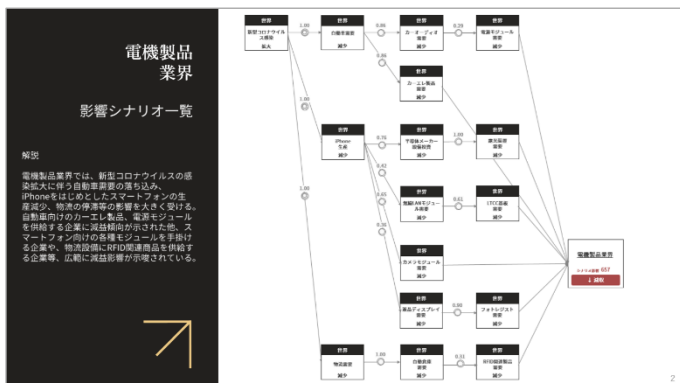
電機製品業界

影響シナリオ一覧

解説

電機製品業界では、新型コロナウイルスの感染拡大に伴う自動車需要の落ち込み、iPhoneをはじめとしたスマートフォンの生産減少、物流の停滞等の影響を大きく受ける。自動車向けのカーエレ製品、電源モジュールを供給する企業に減益傾向が示された他、スマートフォン向けの各種モジュールを手掛ける企業や、物流設備にRFID関連商品を供給する企業等、広範に減益影響が示唆されている。

世界
新型コロナウイルス感染
拡大

1.00

世界
自動車需要
減少

0.86

世界
カーオーディオ
需要
減少

0.29

世界
電源モジュール
需要
減少

0.86

世界
カーエレ製品
需要
減少

1.00

世界
iPhone
生産
減少

0.76

世界
半導体メーカー
設備投資
減少

1.00

世界
液化装置
需要
減少

0.42

0.65

世界
電解LANモジュール
需要
減少

0.61

世界
LTCC基板
需要
減少

0.38

世界
カメラモジュール
需要
減少

世界
薄型ディスプレイ
需要
減少

0.80

世界
フォトレジスト
需要
減少

1.00

世界
物流需要
減少

1.00

世界
自動倉庫
需要
減少

0.31

世界
RFID関連製品
需要
減少

電機製品業界
コイル企業数 657
減益

2